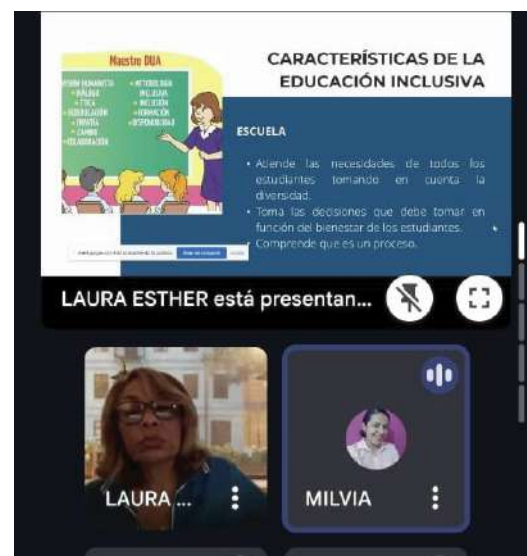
Maestro DUA

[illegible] HUMANISTA
• DIÁLOGO
• ÉTICA
• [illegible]
• CREATIVA
• CAMBIO
• COLABORACIÓN

• ACTITUD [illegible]
INCLUSIVA
• INCLUSIÓN
• FORMACIÓN
• DISPONIBILIDAD

CARACTERÍSTICAS DE LA EDUCACIÓN INCLUSIVA

ESCUELA

• Atiende las necesidades de todos los estudiantes tomando en cuenta la diversidad.
• Toma las decisiones que debe tomar en función del bienestar de los estudiantes.
• Comprende que es un proceso.

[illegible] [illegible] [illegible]

LAURA ESTHER está presentan...

LAURA ...

MILVIA